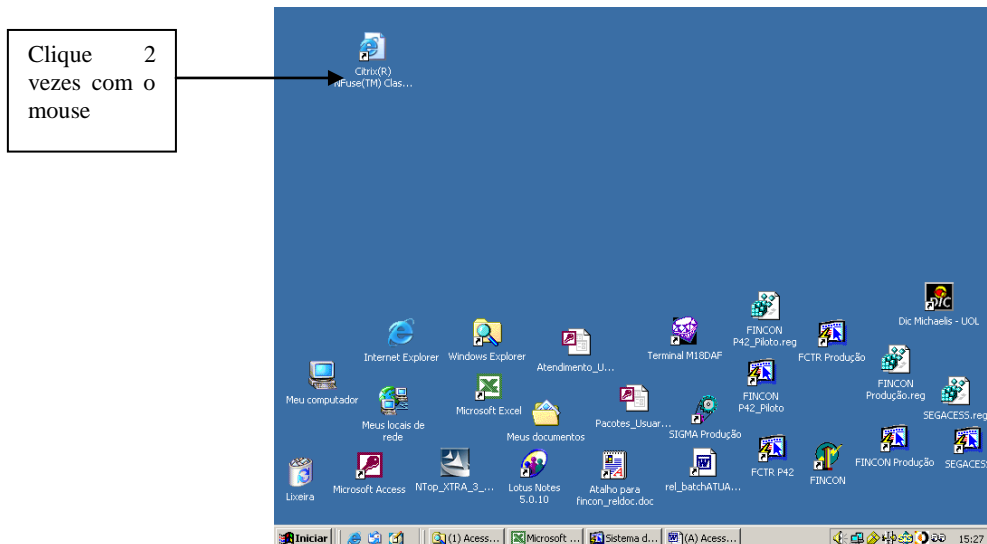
Clique 2 vezes com o mouse

Citrix(R) NFuse(TM) Clas...

Dic Michaelis - UOL

FINCON P42_Piloto.reg

FCTR Produção

Internet Explorer

Windows Explorer

Atendimento_U...

Terminal M18DAF

FINCON Produção.reg

SEGACESS.reg

Meu computador

Microsoft Excel

FINCON P42_Piloto

Meus locais de rede

Meus documentos

Pacotes_Usuar...

SIGMA Produção

FCTR P42

FINCON

FINCON Produção

SEGACESS

Lixeira

Microsoft Access

NTop_XTRA_3_...

Lotus Notes 5.0.10

Atalho para fincon_reldoc.doc

rel_batchATUA...

Iniciar

(1) Acess...

Microsoft ...

Sistema d...

(A) Acess...

15:27